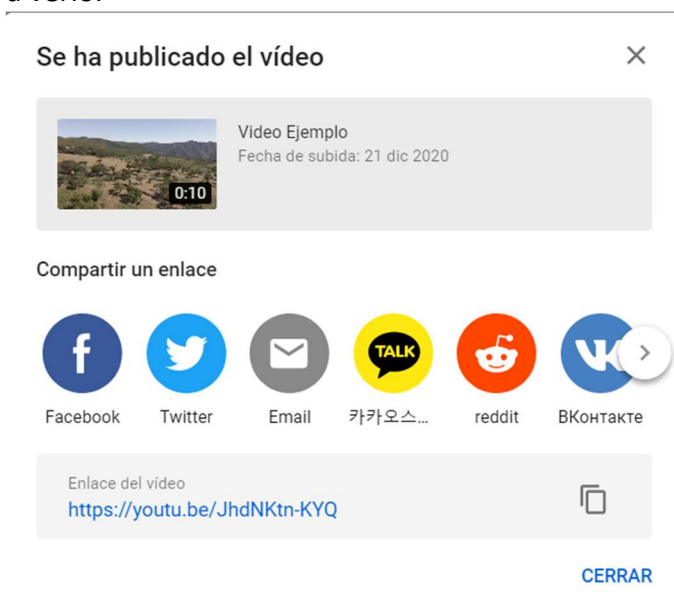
Se ha publicado el vídeo

0:10

Video Ejemplo
Fecha de subida: 21 dic 2020

Compartir un enlace

f
Facebook
Twitter
Email
TALK
카카오스...
reddit
VK
ВКонтакте

Enlace del vídeo
https://youtu.be/JhdNKtn-KYQ

CERRAR